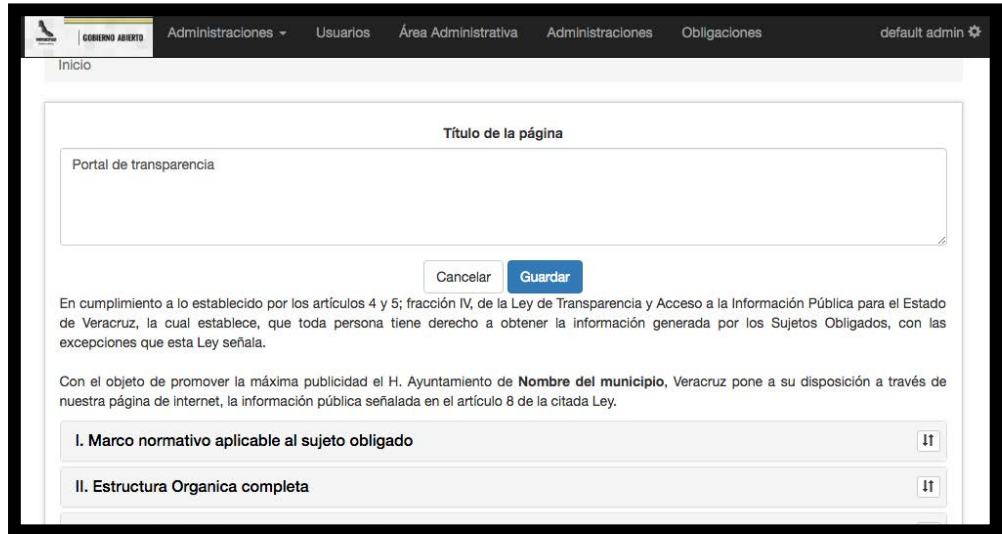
GOBIERNO ABIERTO Administraciones Usuarios Área Administrativa Administraciones Obligaciones default admin

Inicio

Título de la página

Portal de transparencia

Cancelar Guardar

En cumplimiento a lo establecido por los artículos 4 y 5; fracción IV, de la Ley de Transparencia y Acceso a la Información Pública para el Estado de Veracruz, la cual establece, que toda persona tiene derecho a obtener la información generada por los Sujetos Obligados, con las excepciones que esta Ley señala.

Con el objeto de promover la máxima publicidad el H. Ayuntamiento de **Nombre del municipio**, Veracruz pone a su disposición a través de nuestra página de internet, la información pública señalada en el artículo 8 de la citada Ley.

I. Marco normativo aplicable al sujeto obligado

II. Estructura Organica completa